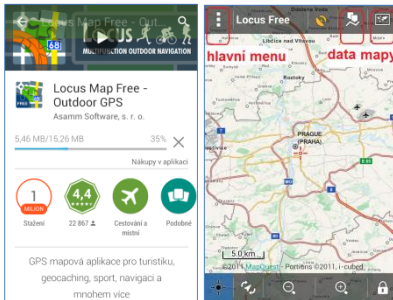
Locus Map Free - Out...

LOCUS MAP OUTDOOR NAVIGATION

68

FREE

Locus Map Free - Outdoor GPS

Asamm Software, s. r. o.

5,46 MB/15,26 MB

35%

Nákupy v aplikaci

1 MILION

Stažení

4,4

22 867

Cestování a místní

Podobné

GPS mapová aplikace pro turistiku, geocaching, sport, navigaci a mnohem více

Locus Free

hlavní menu

data mapy

PRAGUE (PRAHA)

5.0 km

©2011 MapQuest - Portions ©2011, i-cubed